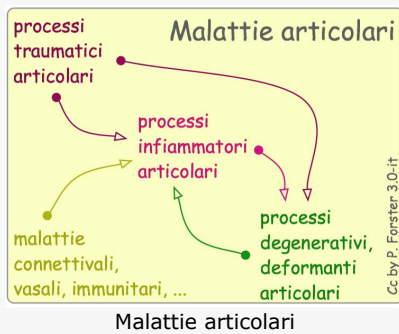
Malattie articolari

processi traumatici articolari

processi infiammatori articolari

processi degenerativi, deformanti articolari

malattie connettivali, vasali, immunitari, ...

Cc by P. Forster 3.0-it

Malattie articolari